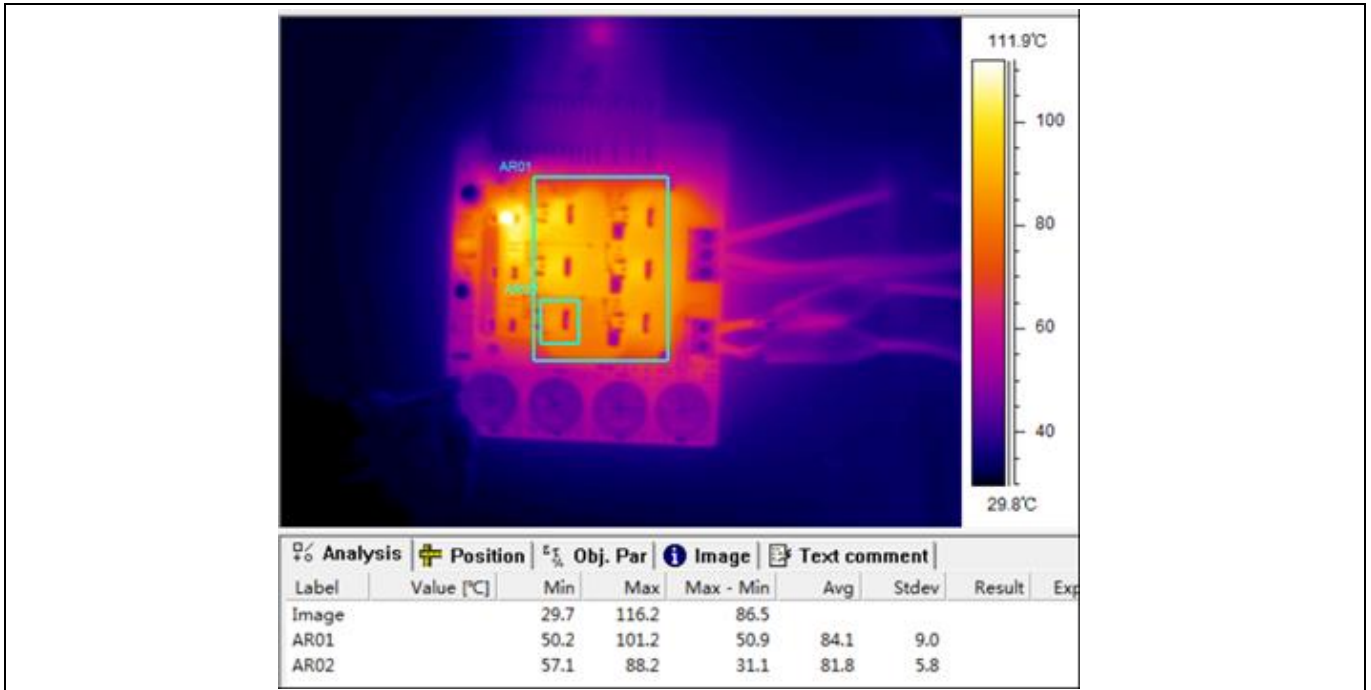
AR01

AR02

111.9°C

100

80

60

40

29.8°C

Analysis | Position | Obj. Par | Image | Text comment

| Label | Value [°C] | Min | Max | Max - Min | Avg | Stdev | Result | Exp |
|---|---|---|---|---|---|---|---|---|
| Image | | 29.7 | 116.2 | 86.5 | | | | |
| AR01 | | 50.2 | 101.2 | 50.9 | 84.1 | 9.0 | | |
| AR02 | | 57.1 | 88.2 | 31.1 | 81.8 | 5.8 | | |